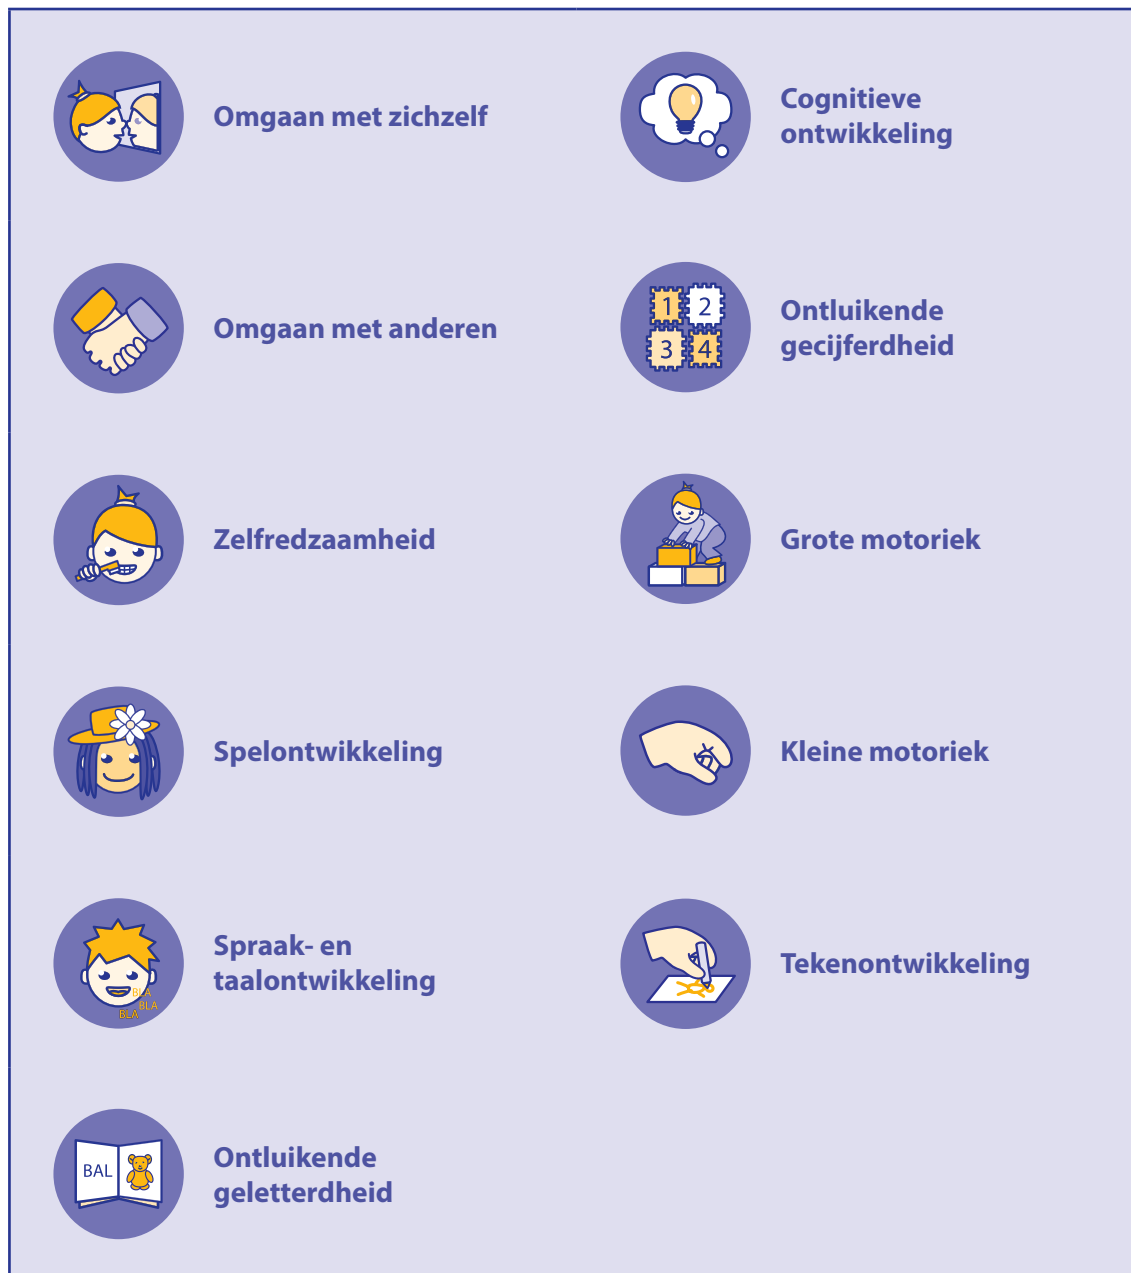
Omgaan met zichzelf

Omgaan met anderen

Zelfredzaamheid

Spelontwikkeling

BLA BLA BLA

Spraak- en taalontwikkeling

BAL

Ontluikende geletterdheid

Cognitieve ontwikkeling

1 2 3 4

Ontluikende gecijferdheid

Grote motoriek

Kleine motoriek

Tekenontwikkeling